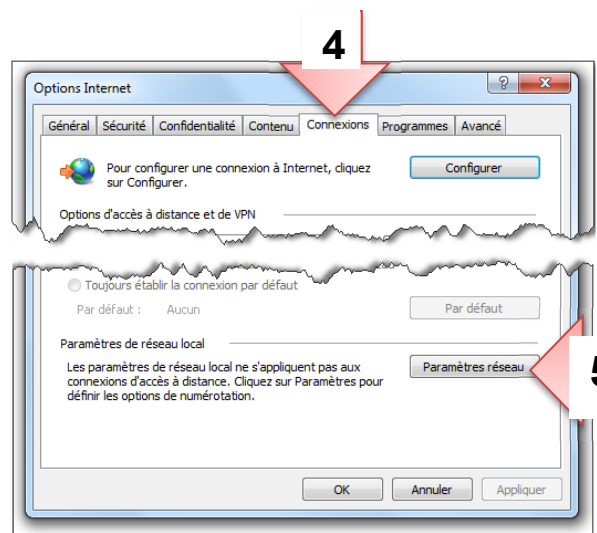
4

Options Internet

?

X

Général | Sécurité | Confidentialité | Contenu | Connexions | Programmes | Avancé

Pour configurer une connexion à Internet, cliquez sur Configurer.

Configurer

Options d'accès à distance et de VPN

Toujours établir la connexion par défaut

Par défaut : Aucun

Par défaut

Paramètres de réseau local

Les paramètres de réseau local ne s'appliquent pas aux connexions d'accès à distance. Cliquez sur Paramètres pour définir les options de numérotation.

Paramètres réseau

5

OK

Annuler

Appliquer